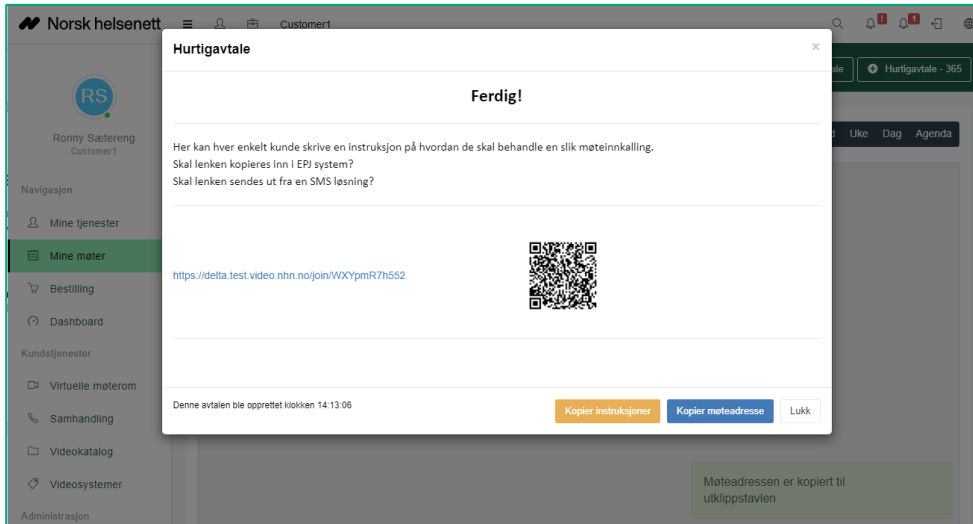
Norsk helsenett

Customer1

RS

Ronny Sætereng
Customer1

Navigasjon

Mine tjenester

Mine møter

Bestilling

Dashboard

Kundetjenester

Virtuelle møterom

Samhandling

Videokatalog

Videosystemer

Administrasjon

ale

Hurtigavtale - 365

d Uke Dag Agenda

Hurtigavtale

×

Ferdig!

Her kan hver enkelt kunde skrive en instruksjon på hvordan de skal behandle en slik møteinnkalling.
Skal lenken kopieres inn i EPJ system?
Skal lenken sendes ut fra en SMS løsning?

https://delta.test.video.nhn.no/join/WXYpmR7h552

Denne avtalen ble opprettet klokken 14:13:06

Kopier instruksjoner

Kopier møteadresse

Lukk

Møteadressen er kopiert til utklippstavlen